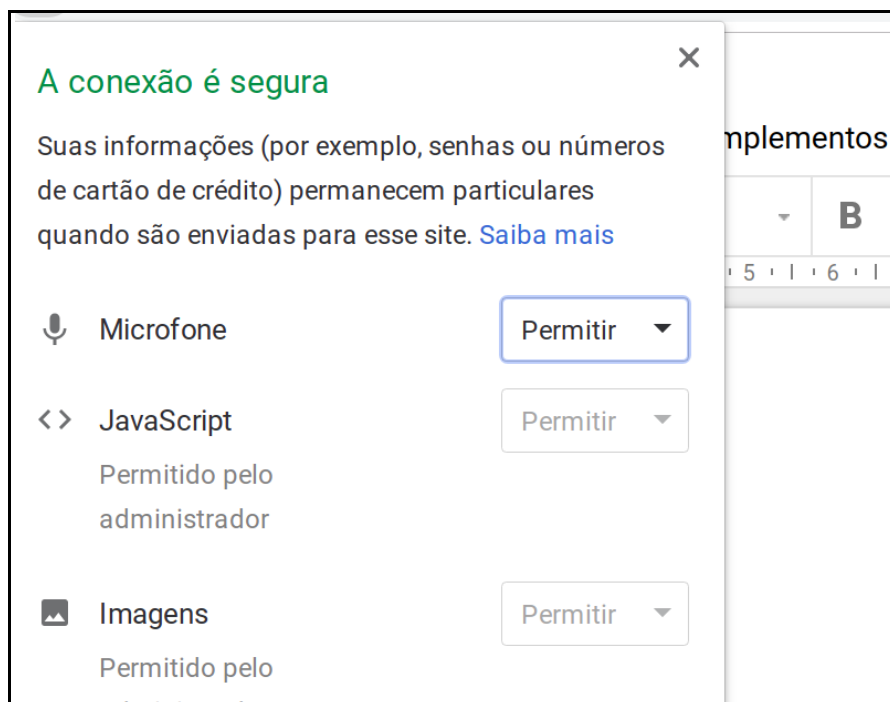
A conexão é segura

Suas informações (por exemplo, senhas ou números de cartão de crédito) permanecem particulares quando são enviadas para esse site. Saiba mais

Microfone Permitir

JavaScript Permitir
Permitido pelo administrador

Imagens Permitir
Permitido pelo

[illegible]mplementos

B

5 6